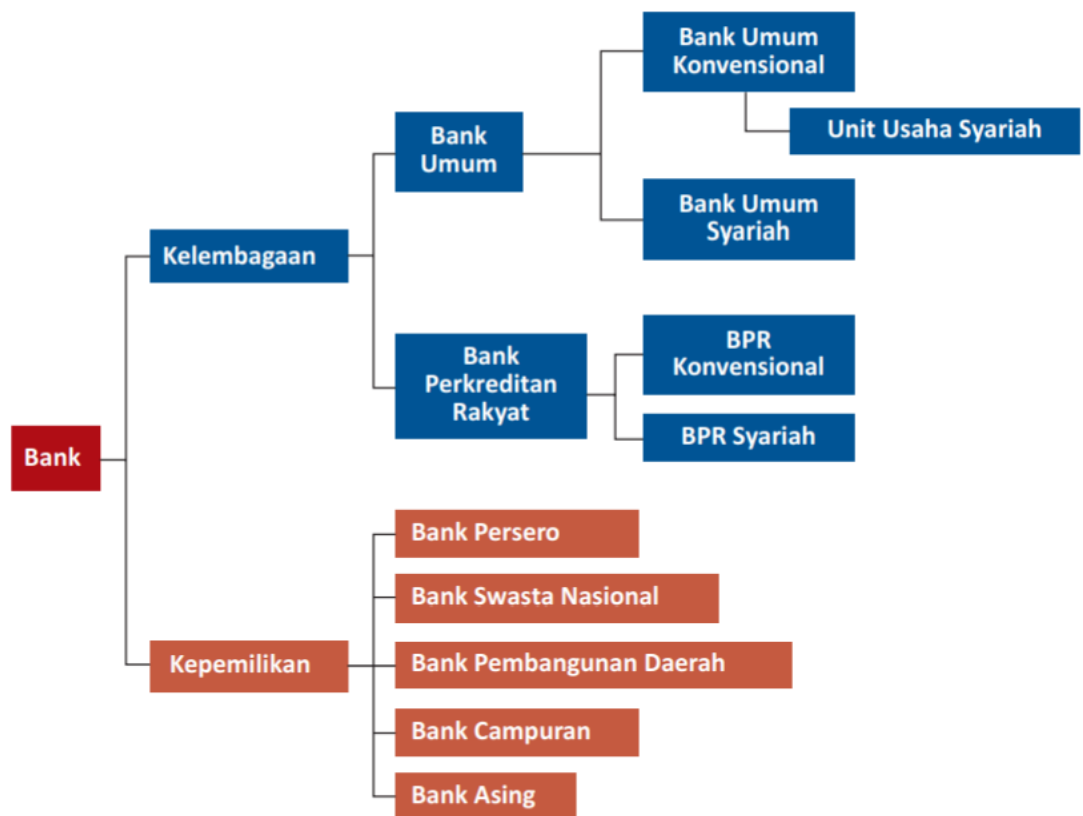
Bank

Kelembagaan

Bank Umum

Bank Umum Konvensional

Unit Usaha Syariah

Bank Umum Syariah

Bank Perkreditan Rakyat

BPR Konvensional

BPR Syariah

Kepemilikan

Bank Persero

Bank Swasta Nasional

Bank Pembangunan Daerah

Bank Campuran

Bank Asing